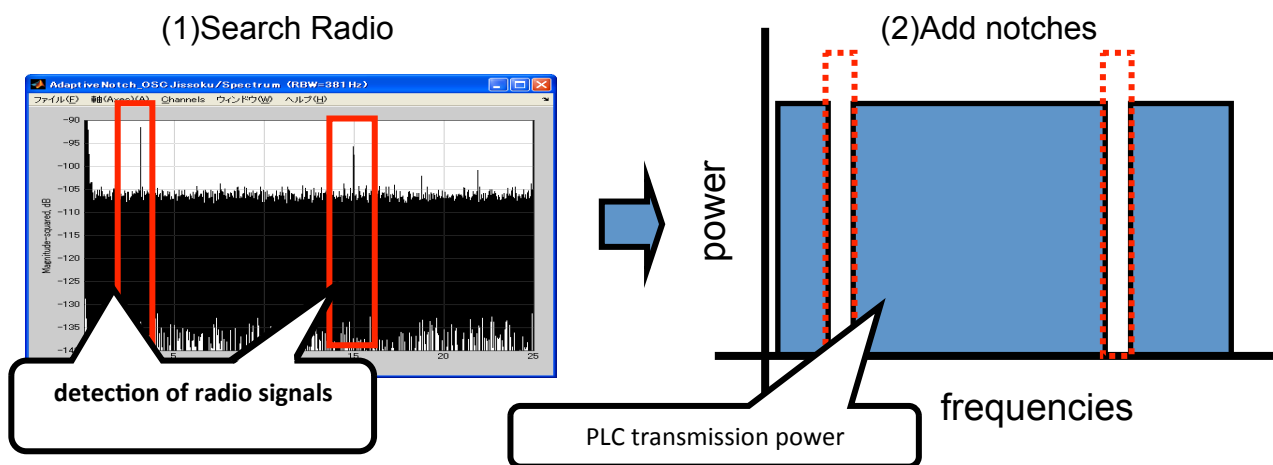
(1)Search Radio

AdaptiveNotch_OSCJissoku/Spectrum (RBW=381 Hz)

ファイル(F) 軸(Axes)(A) Channels ウィンドウ(W) ヘルプ(H)

-90
-95
-100
-105
-110
-115
-120
-125
-130
-135
-140

Magnitude-squared, dB

5 15 20 25

detection of radio signals

(2)Add notches

power

frequencies

PLC transmission power